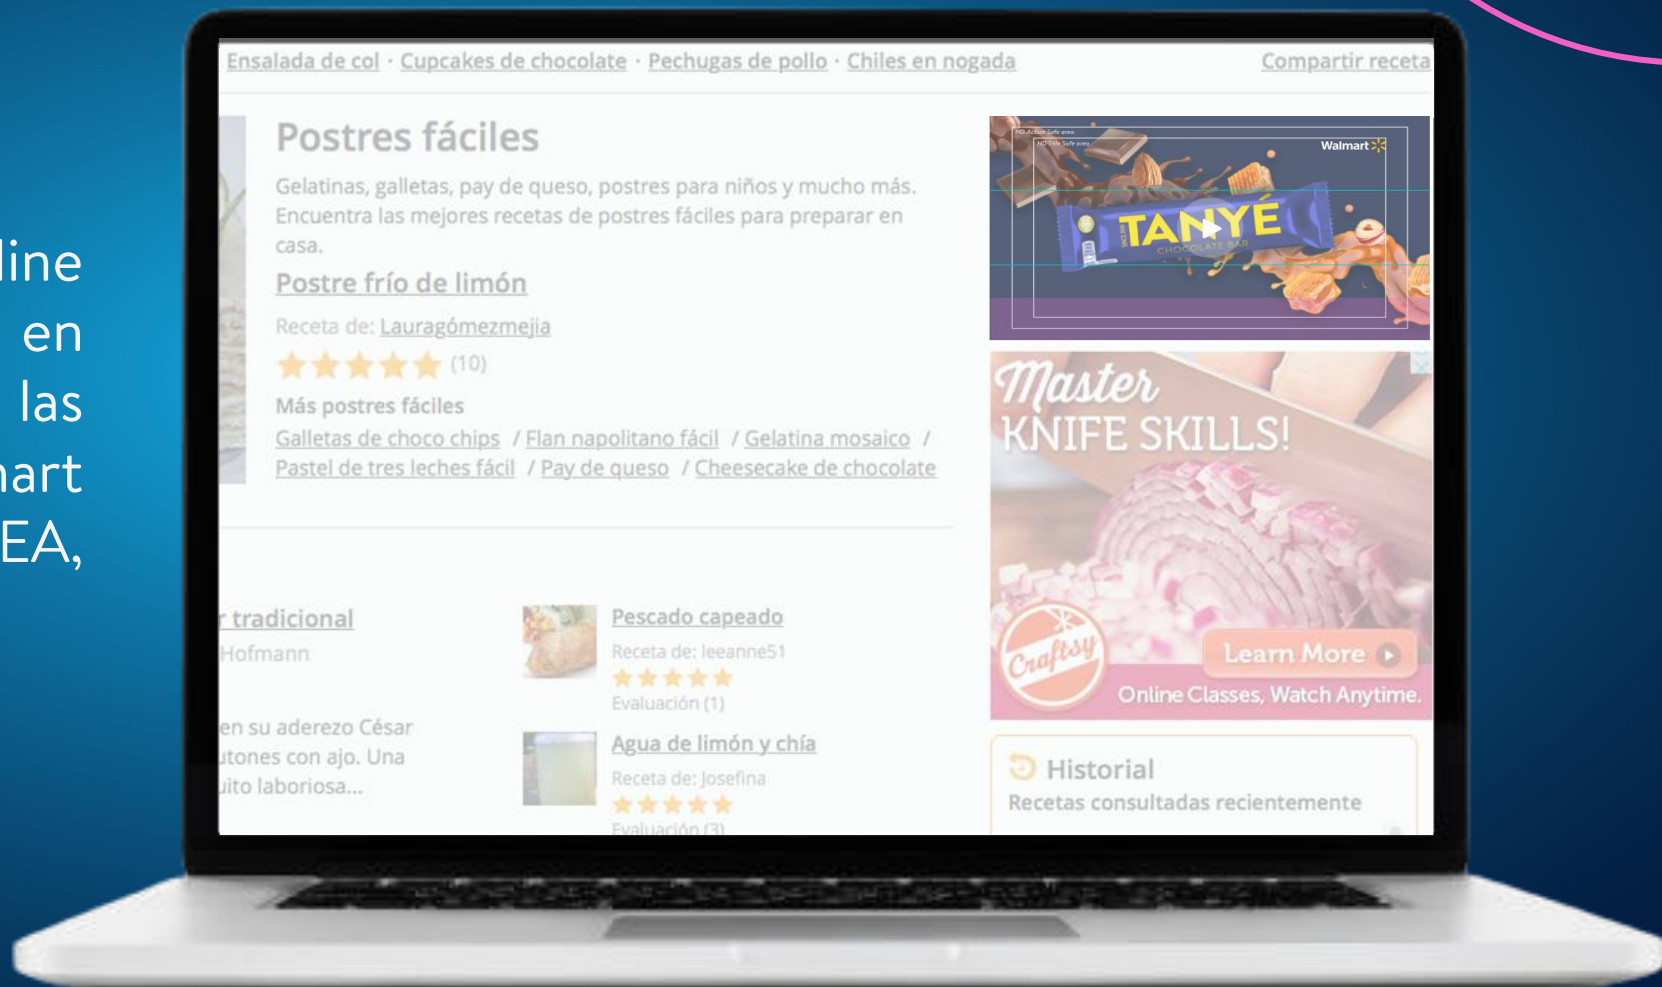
line
en
las
art
EA,

Ensalada de col · Cupcakes de chocolate · Pechugas de pollo · Chiles en nogada

Compartir receta

Postres fáciles

Gelatinas, galletas, pay de queso, postres para niños y mucho más. Encuentra las mejores recetas de postres fáciles para preparar en casa.

Postre frío de limón

Receta de: Lauragómezmejia

(10)

Más postres fáciles

Galletas de choco chips / Flan napolitano fácil / Gelatina mosaico / Pastel de tres leches fácil / Pay de queso / Cheesecake de chocolate

r tradicional
Hofmann

en su aderezo César
utones con ajo. Una
uito laboriosa...

Pescado capeado
Receta de: leeanne51
Evaluación (1)

Agua de limón y chía
Receta de: Josefina
Evaluación (3)

HD Action Safe area
HD Title Safe area
Walmart
TANYÉ
CHOCOLATE BAR

Master
KNIFE SKILLS!
Craftsy
Learn More
Online Classes, Watch Anytime.

Historial
Recetas consultadas recientemente